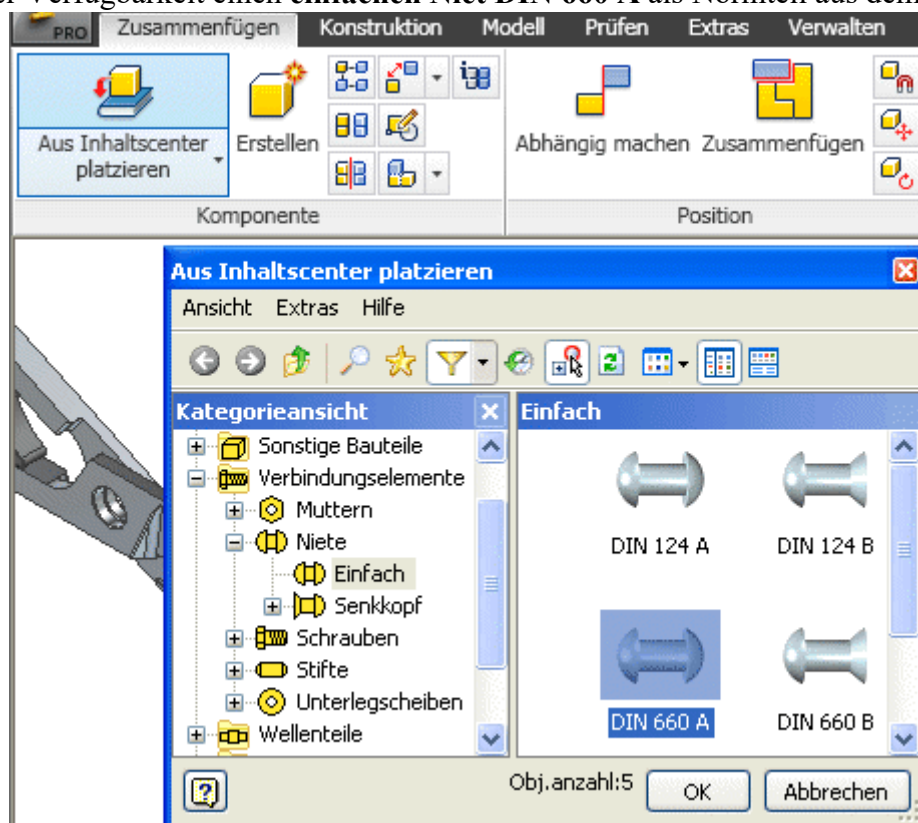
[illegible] Verfügbarkeit einen **einfachen Niet DIN 660 A** als Normteil aus dem

PRO Zusammenfügen Konstruktion Modell Prüfen Extras Verwalten

Aus Inhaltscenter platzieren

Erstellen

Abhängig machen

Zusammenfügen

Komponente

Position

Aus Inhaltscenter platzieren

Ansicht Extras Hilfe

Kategorieansicht

Sonstige Bauteile

Verbindungselemente

Muttern

Niete

Einfach

Senkkopf

Schrauben

Stifte

Unterlegscheiben

Wellenteile

Einfach

DIN 124 A

DIN 124 B

DIN 660 A

DIN 660 B

Obj.anzahl:5

OK

Abbrechen